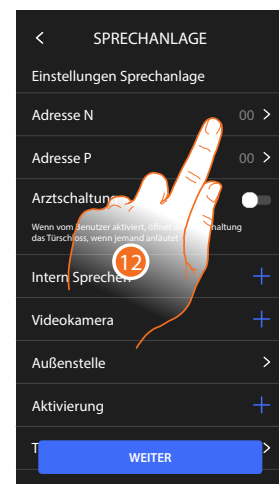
<

SPRECHANLAGE

Einstellungen Sprechanlage

Adresse N 00 >

Adresse P 00 >

Arztschaltung

Wenn vom Benutzer aktiviert, öffnet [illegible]schaltung das Türschloss, wenn jemand anläutet

12

Intern Sprechen +

Videokamera +

Außenstelle >

Aktivierung +

T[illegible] >

WEITER